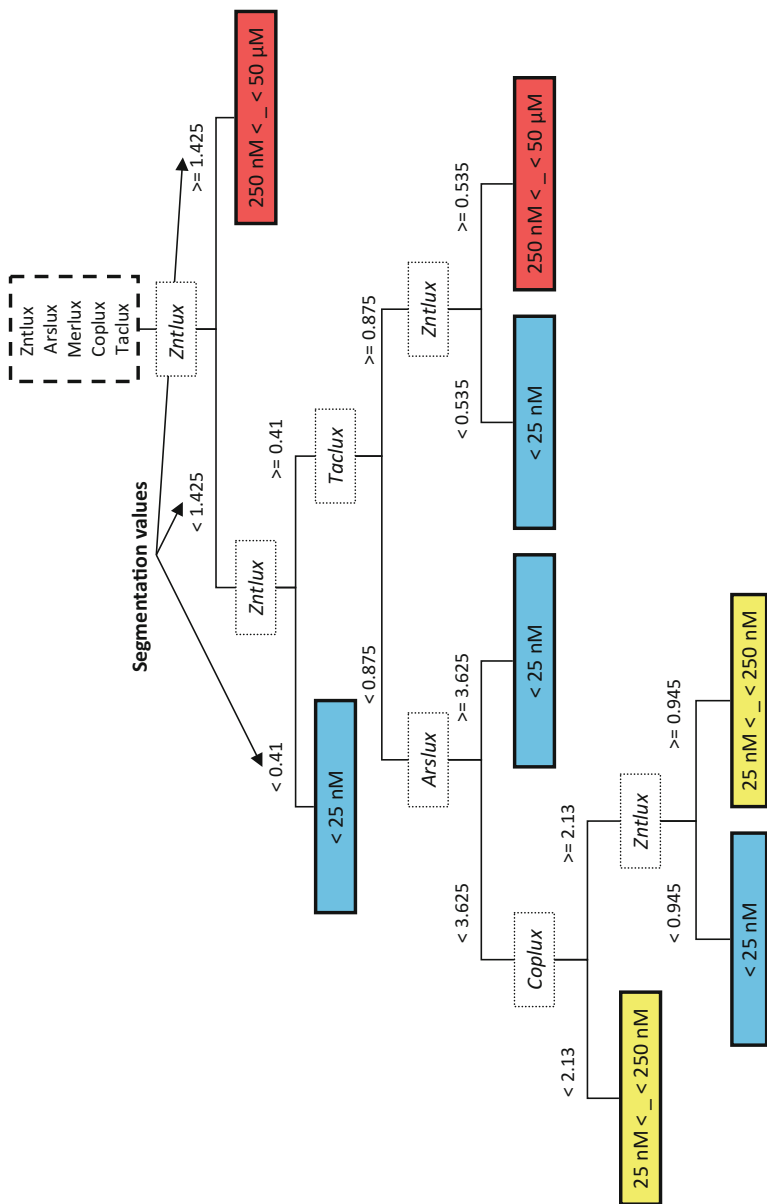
Zntlux
Arslux
Merlux
Coplux
Taclux

Segmentation values

Zntlux

>= 1.425

250 nM < _ < 50 µM

< 1.425

Zntlux

< 0.41

< 25 nM

>= 0.41

Taclux

>= 0.875

Zntlux

< 0.535

< 25 nM

>= 0.535

250 nM < _ < 50 µM

< 0.875

Arslux

>= 3.625

< 25 nM

< 3.625

Coplux

< 2.13

25 nM < _ < 250 nM

>= 2.13

Zntlux

< 0.945

< 25 nM

>= 0.945

25 nM < _ < 250 nM